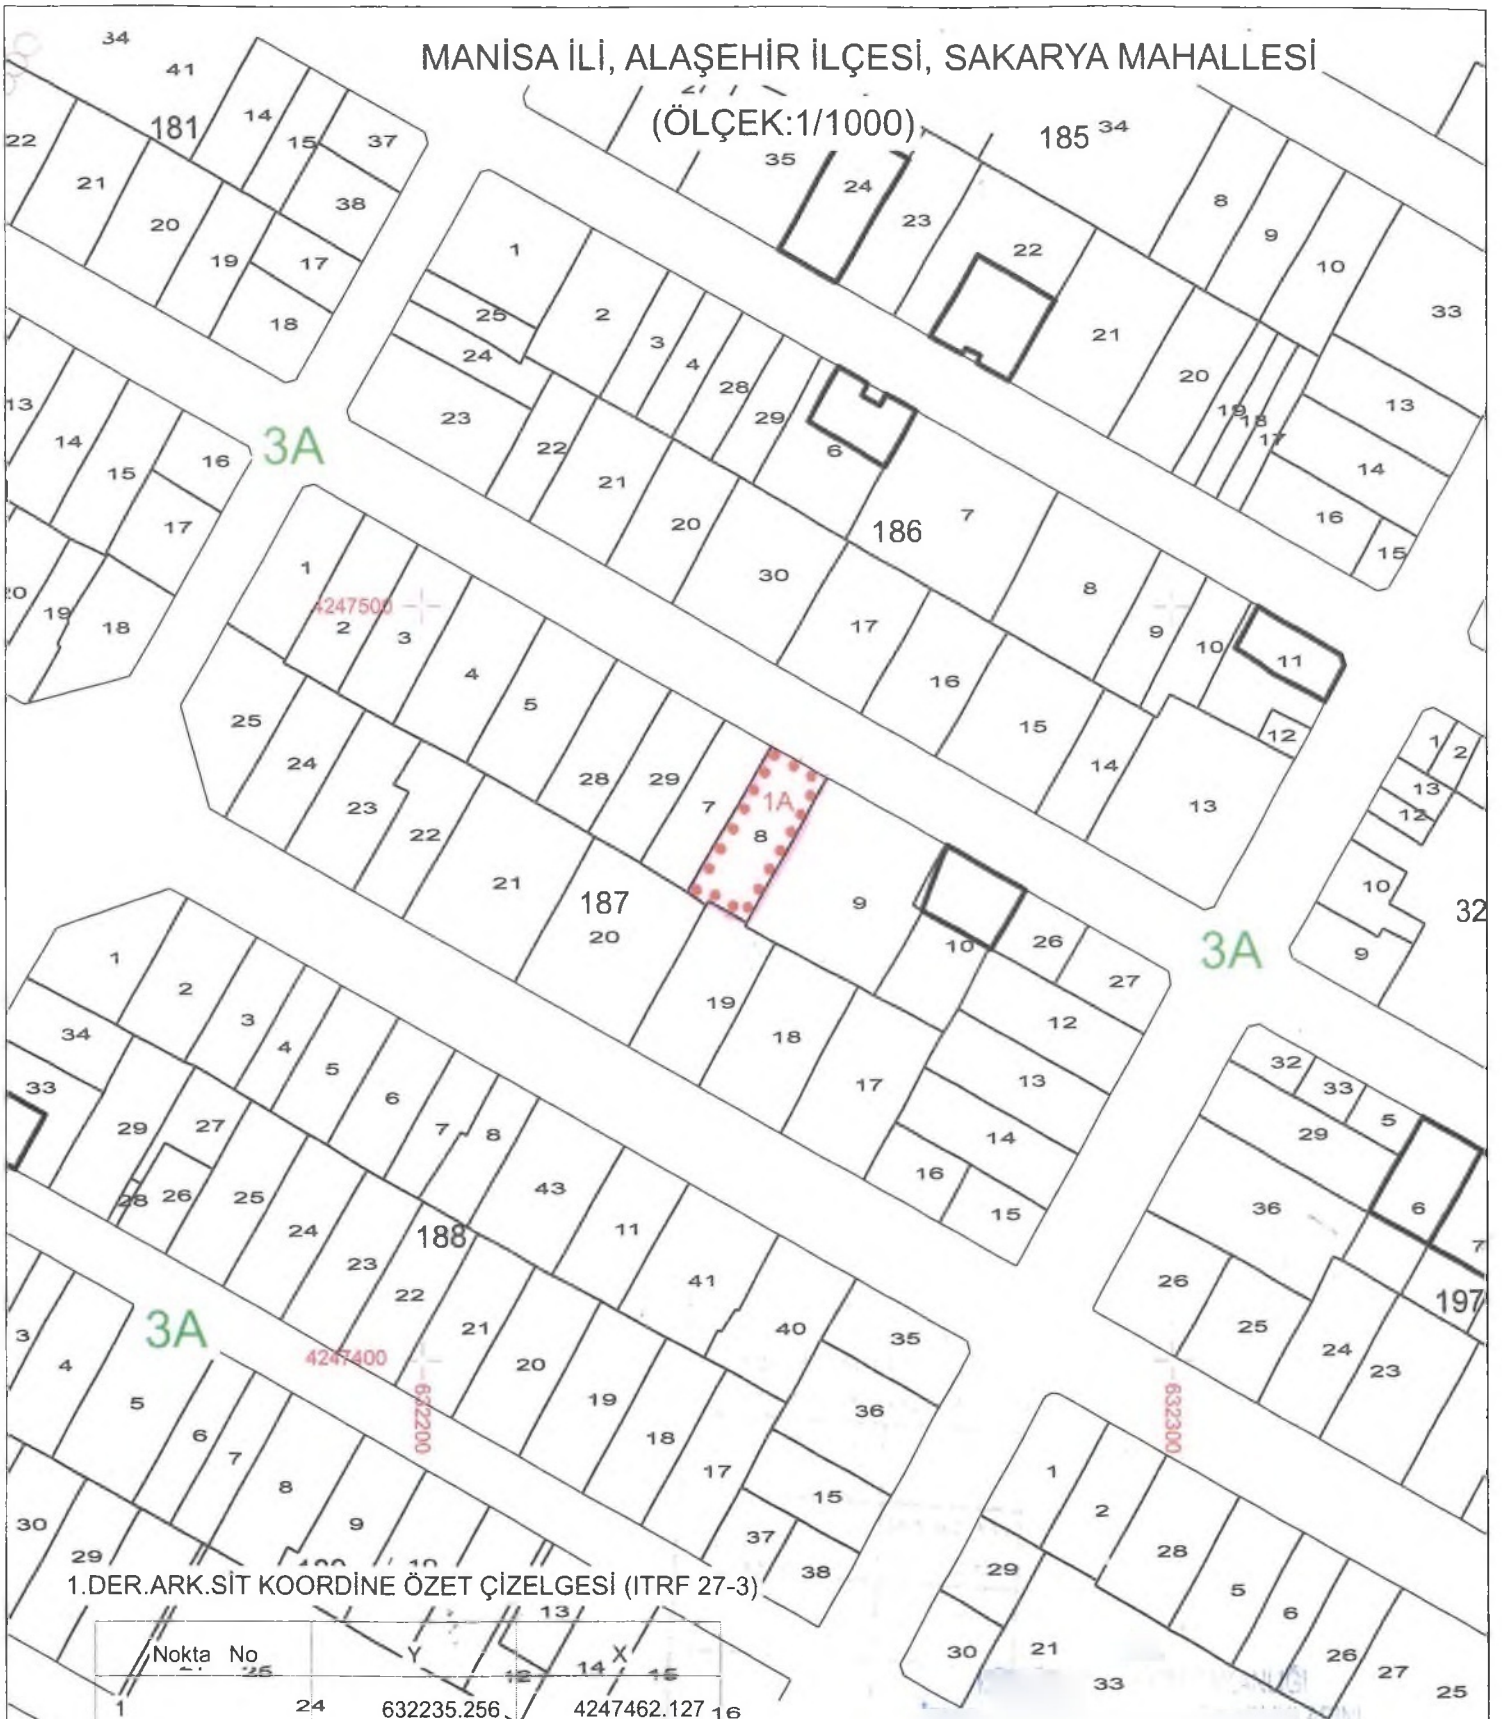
MANİSA İLİ, ALAŞEHİR İLÇESİ, SAKARYA MAHALLESİ
(ÖLÇEK:1/1000)

34
41
181
14
15
37
22
21
38
20
19
17
18
185
34
35
24
23
22
8
9
10
33
21
20
19
18
17
13
14
16
15
1
25
24
23
2
3
4
28
29
6
22
21
20
30
186
7
8
9
10
11
12
13
14
15
16
17
13
14
15
16
17
3A
20
19
18
1
4247500
2
3
4
5
25
24
23
22
21
28
29
7
1A
8
187
20
9
10
26
27
19
18
17
12
13
14
16
15
1
2
13
12
10
32
9
3A
1
2
3
4
5
6
7
8
34
33
29
27
28
26
25
24
23
188
43
11
41
22
21
40
35
20
19
18
36
17
15
37
38
32
33
5
29
36
6
26
25
24
23
197
3A
3
4
5
6
7
8
9
30
29
4247400
632200
632300
1
2
28
29
5
6
26
27
30
21
33
25

1.DER.ARK.SİT KOORDİNE ÖZET ÇİZELGESİ (ITRF 27-3)

| Nokta No | Y | X |
|---|---|---|
| 1 | 632235.256 | 4247462.127 |